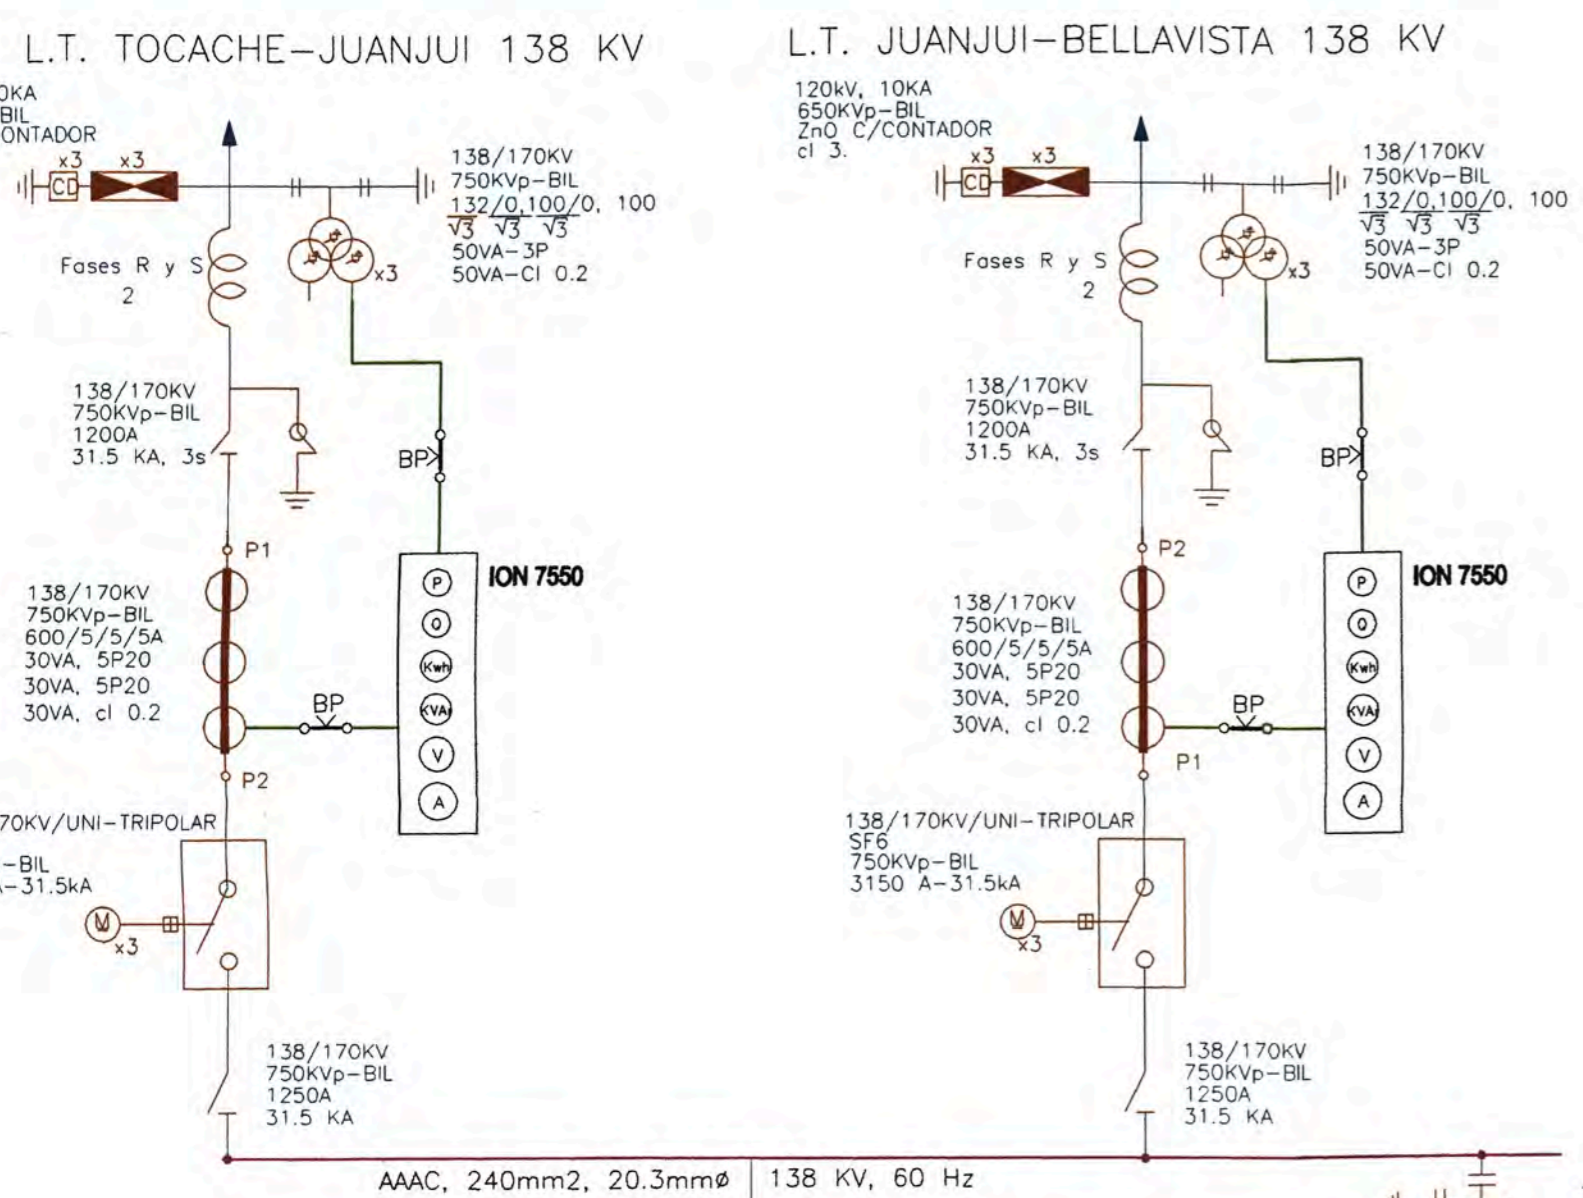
L.T. TOCACHE–JUANJUI 138 KV

0KA
BIL
CONTADOR
x3 x3
CD

138/170KV
750KVp–BIL
$\frac{132}{\sqrt{3}}/\frac{0,100}{\sqrt{3}}/\frac{0,100}{\sqrt{3}}$
50VA–3P
50VA–Cl 0.2

Fases R y S
2
x3

138/170KV
750KVp–BIL
1200A
31.5 KA, 3s

BP

P1

ION 7550
P
O
Kwh
KVA
V
A

138/170KV
750KVp–BIL
600/5/5/5A
30VA, 5P20
30VA, 5P20
30VA, cl 0.2

BP

P2

70KV/UNI–TRIPOLAR
–BIL
–31.5kA
M
x3

138/170KV
750KVp–BIL
1250A
31.5 KA

L.T. JUANJUI–BELLAVISTA 138 KV

120kV, 10KA
650KVp–BIL
ZnO C/CONTADOR
cl 3.
x3 x3
CD

138/170KV
750KVp–BIL
$\frac{132}{\sqrt{3}}/\frac{0,100}{\sqrt{3}}/\frac{0,100}{\sqrt{3}}$
50VA–3P
50VA–Cl 0.2

Fases R y S
2
x3

138/170KV
750KVp–BIL
1200A
31.5 KA, 3s

BP

P2

ION 7550
P
O
Kwh
KVA
V
A

138/170KV
750KVp–BIL
600/5/5/5A
30VA, 5P20
30VA, 5P20
30VA, cl 0.2

BP

P1

138/170KV/UNI–TRIPOLAR
SF6
750KVp–BIL
3150 A–31.5kA
M
x3

138/170KV
750KVp–BIL
1250A
31.5 KA

AAAC, 240mm2, 20.3mmø | 138 KV, 60 Hz